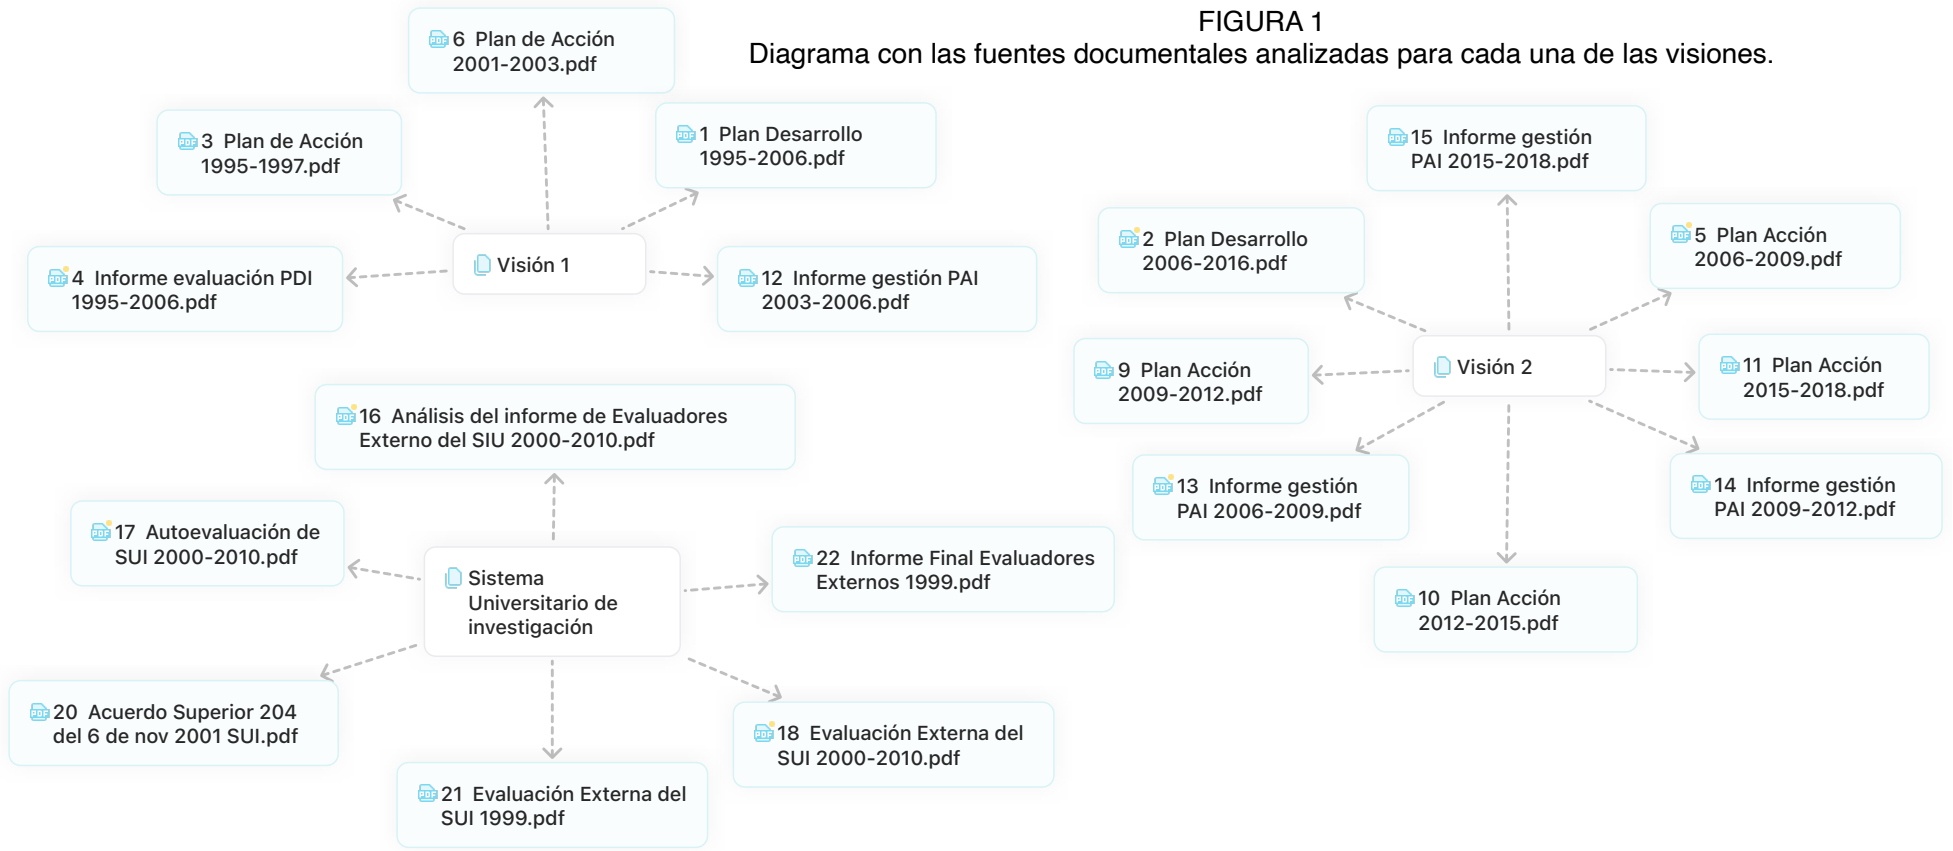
FIGURA 1
Diagrama con las fuentes documentales analizadas para cada una de las visiones.

6 Plan de Acción 2001-2003.pdf

3 Plan de Acción 1995-1997.pdf

1 Plan Desarrollo 1995-2006.pdf

Visión 1

4 Informe evaluación PDI 1995-2006.pdf

12 Informe gestión PAI 2003-2006.pdf

15 Informe gestión PAI 2015-2018.pdf

2 Plan Desarrollo 2006-2016.pdf

5 Plan Acción 2006-2009.pdf

9 Plan Acción 2009-2012.pdf

Visión 2

11 Plan Acción 2015-2018.pdf

13 Informe gestión PAI 2006-2009.pdf

14 Informe gestión PAI 2009-2012.pdf

10 Plan Acción 2012-2015.pdf

16 Análisis del informe de Evaluadores Externo del SIU 2000-2010.pdf

17 Autoevaluación de SUI 2000-2010.pdf

Sistema Universitario de investigación

22 Informe Final Evaluadores Externos 1999.pdf

20 Acuerdo Superior 204 del 6 de nov 2001 SUI.pdf

18 Evaluación Externa del SUI 2000-2010.pdf

21 Evaluación Externa del SUI 1999.pdf